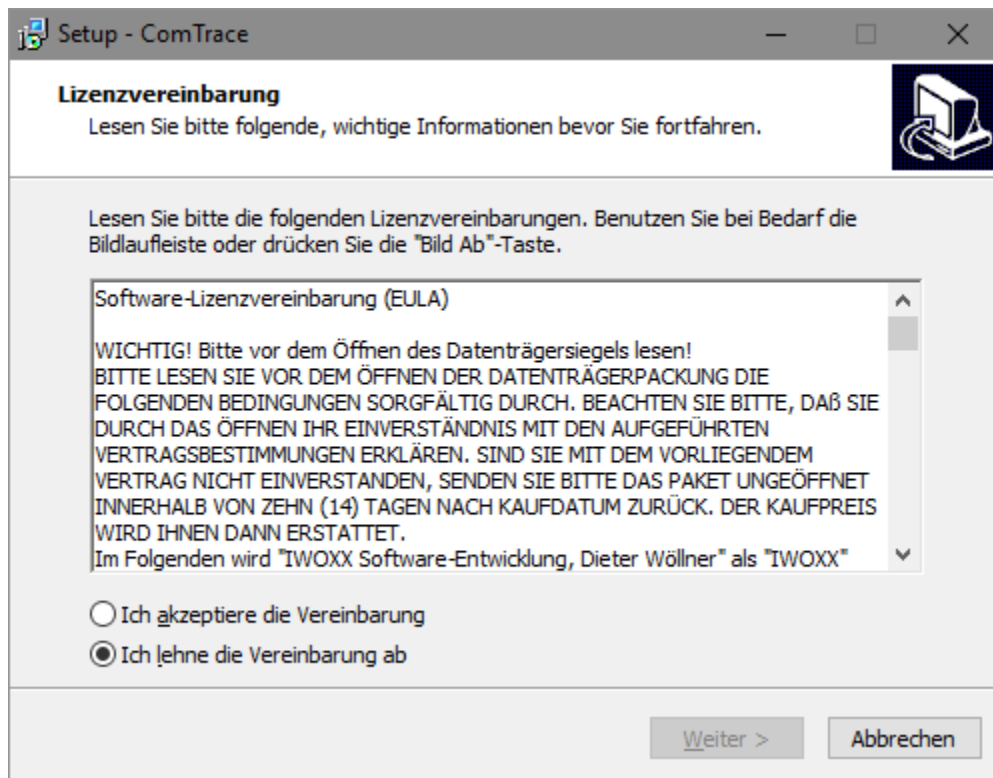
Setup - ComTrace

Lizenzvereinbarung
Lesen Sie bitte folgende, wichtige Informationen bevor Sie fortfahren.

Lesen Sie bitte die folgenden Lizenzvereinbarungen. Benutzen Sie bei Bedarf die Bildlaufleiste oder drücken Sie die "Bild Ab"-Taste.

Software-Lizenzvereinbarung (EULA)

WICHTIG! Bitte vor dem Öffnen des Datenträgersiegels lesen!
BITTE LESEN SIE VOR DEM ÖFFNEN DER DATENTRÄGERPACKUNG DIE FOLGENDEN BEDINGUNGEN SORGFÄLTIG DURCH. BEACHTEN SIE BITTE, DAß SIE DURCH DAS ÖFFNEN IHR EINVERSTÄNDNIS MIT DEN AUFGEFÜHRTEN VERTRAGSBESTIMMUNGEN ERKLÄREN. SIND SIE MIT DEM VORLIEGENDEM VERTRAG NICHT EINVERSTANDEN, SENDEN SIE BITTE DAS PAKET UNGEÖFFNET INNERHALB VON ZEHN (14) TAGEN NACH KAUFDATUM ZURÜCK. DER KAUFPREIS WIRD IHNEN DANN ERSTATTET.
Im Folgenden wird "IWOXX Software-Entwicklung, Dieter Wöllner" als "IWOXX"

Ich akzeptiere die Vereinbarung
Ich lehne die Vereinbarung ab

Weiter >
Abbrechen